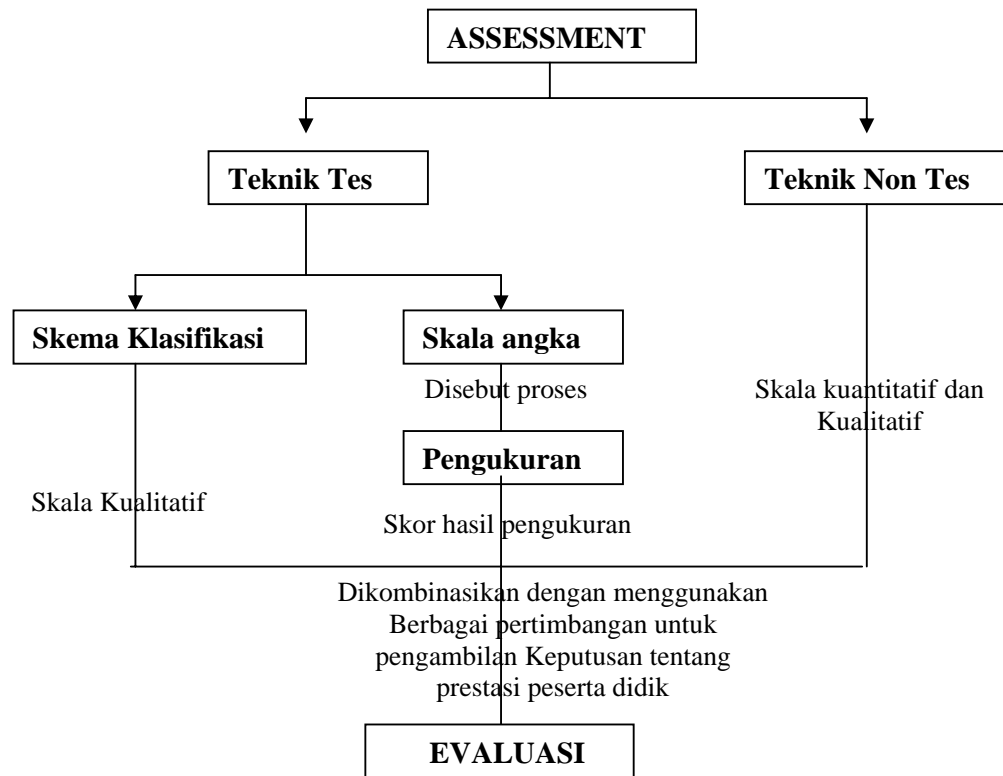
ASSESSMENT

Teknik Tes

Teknik Non Tes

Skema Klasifikasi

Skala angka

Disebut proses

Skala kuantitatif dan Kualitatif

Pengukuran

Skala Kualitatif

Skor hasil pengukuran

Dikombinasikan dengan menggunakan Berbagai pertimbangan untuk pengambilan Keputusan tentang prestasi peserta didik

EVALUASI